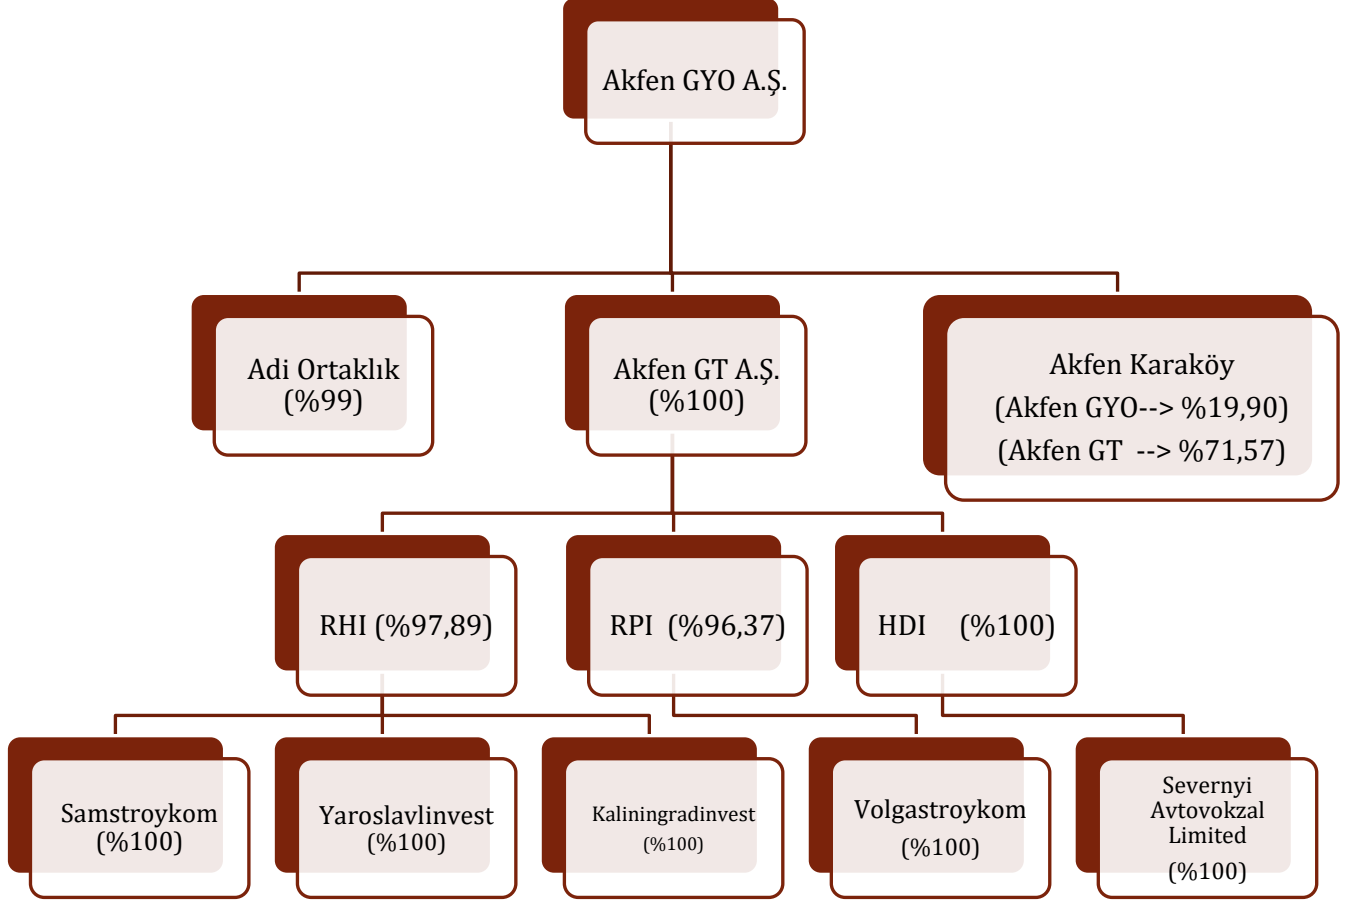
Akfen GYO A.Ş.

Adi Ortaklık (%99)

Akfen GT A.Ş. (%100)

Akfen Karaköy (Akfen GYO--> %19,90) (Akfen GT --> %71,57)

RHI (%97,89)

RPI (%96,37)

HDI (%100)

Samstroykom (%100)

Yaroslavlinvest (%100)

Kaliningradinvest (%100)

Volgastroykom (%100)

Severnyi Avtovokzal Limited (%100)